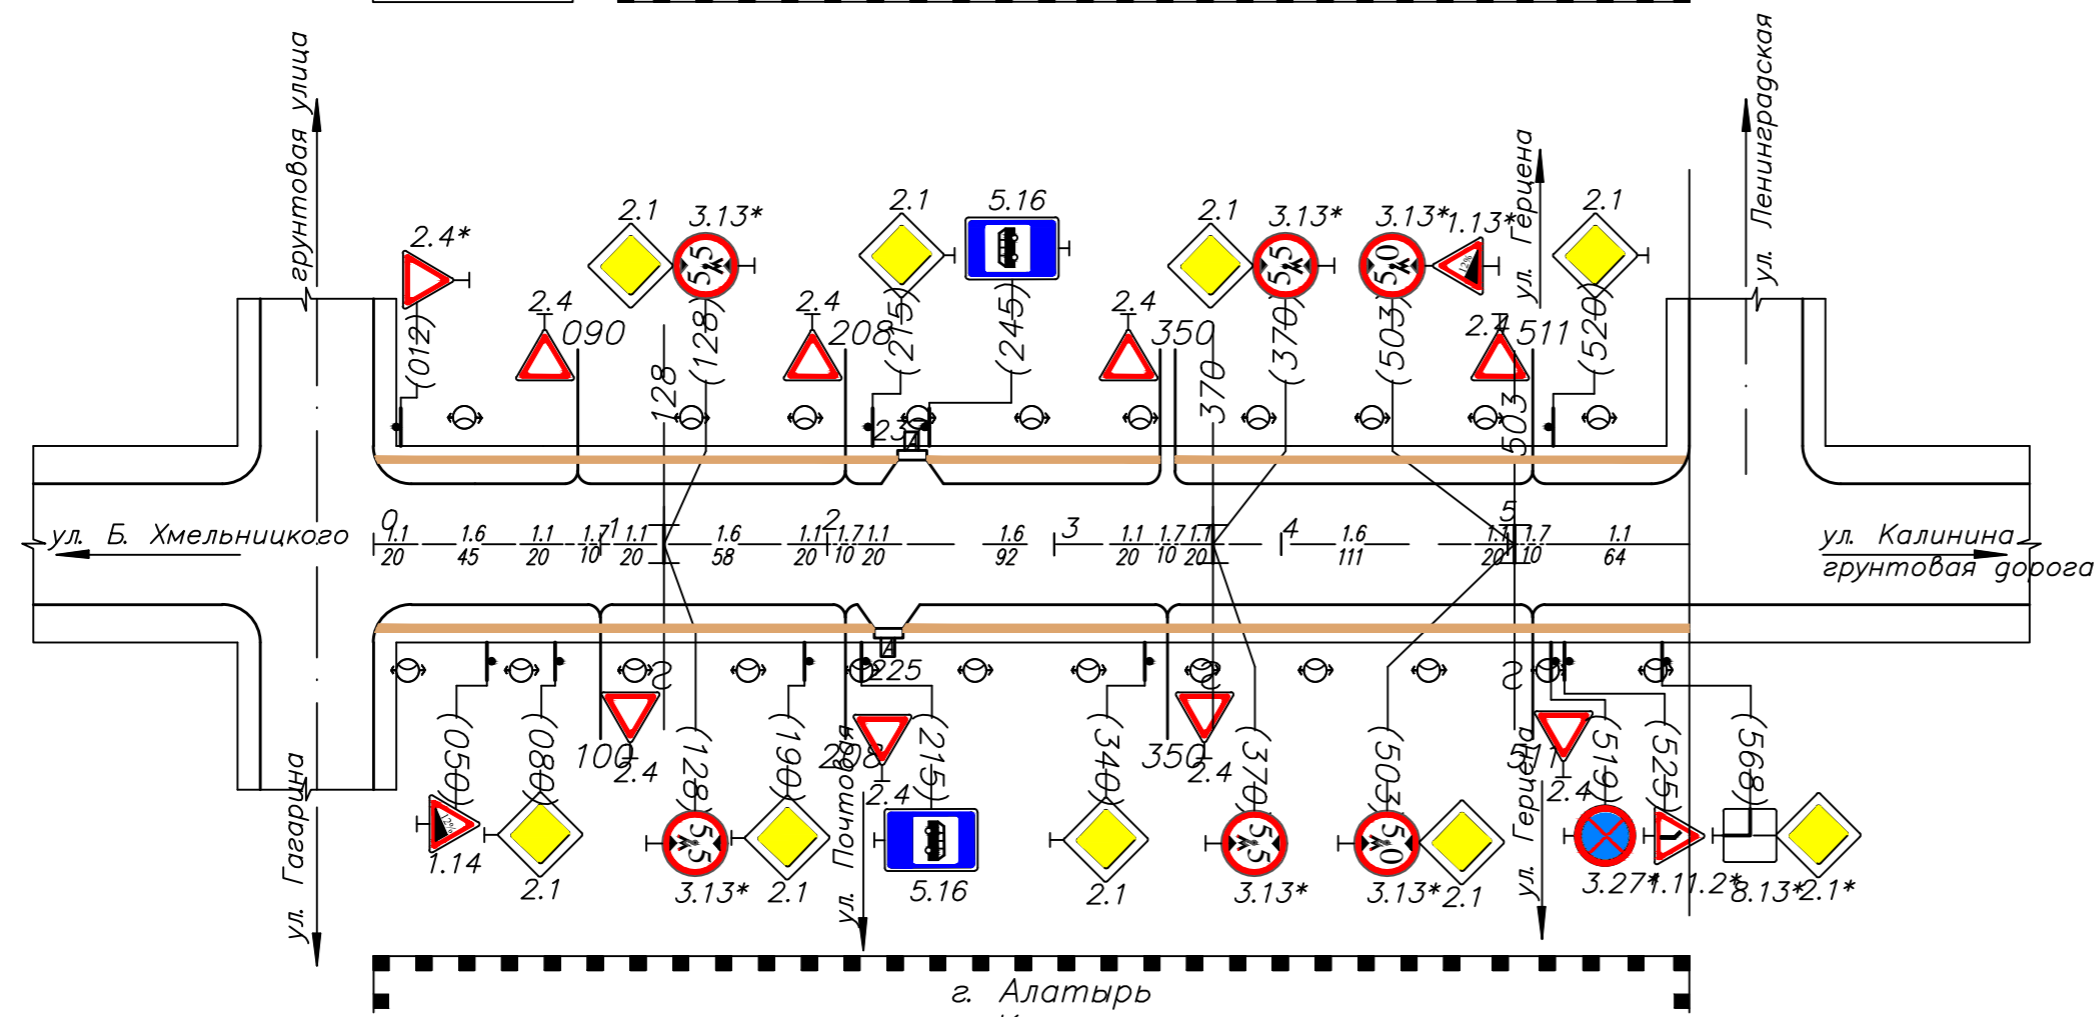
грунтовая улица

ул. Ленинградская

ул. Герцена

2.4* 2.1 3.13* 2.1 5.16 2.1 3.13* 3.13* 1.13* 2.1

5,5 5,5 5,0 12%

2.4 2.4 2.4 2.7

090 208 350 511

(012) (128) (215) (245) (370) (503) (520)

128 370 503

23

ул. Б. Хмельницкого

ул. Калинина

грунтовая дорога

0 1 2 3 4 5

| 1.1 | 1.6 | 1.1 | 1.7 | 1.1 | 1.6 | 1.1 | 1.7 | 1.1 | 1.6 | 1.1 | 1.7 | 1.7 | 1.6 | 1.1 | 1.7 | 1.1 |
|---|---|---|---|---|---|---|---|---|---|---|---|---|---|---|---|---|
| 20 | 45 | 20 | 10 | 20 | 58 | 20 | 10 | 20 | 92 | 20 | 10 | 20 | 111 | 20 | 10 | 64 |

225

(050) (080) 100 2.4 (128) (190) 208 2.4 (215) (340) 350 2.4 (370) (503) 511 2.4 (519) (525) (568)

ул. Гагарина

ул. Почтовая

ул. Герцена

12%

1.14 2.1 3.13* 2.1 5.16 2.1 3.13* 3.13* 2.1 3.27* 1.11.2* 8.13* 2.1*

5,5 5,5 5,0

г. Алатырь